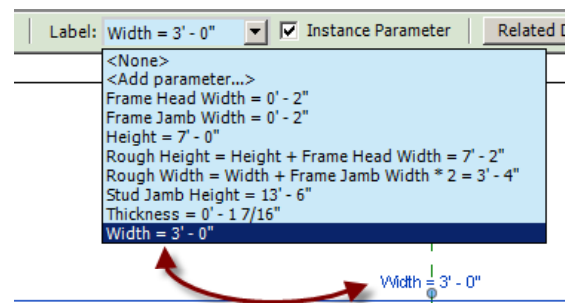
Label: Width = 3' - 0"

Instance Parameter

Related D

<None>
<Add parameter...>
Frame Head Width = 0' - 2"
Frame Jamb Width = 0' - 2"
Height = 7' - 0"
Rough Height = Height + Frame Head Width = 7' - 2"
Rough Width = Width + Frame Jamb Width * 2 = 3' - 4"
Stud Jamb Height = 13' - 6"
Thickness = 0' - 1 7/16"
Width = 3' - 0"

Width = 3' - 0"